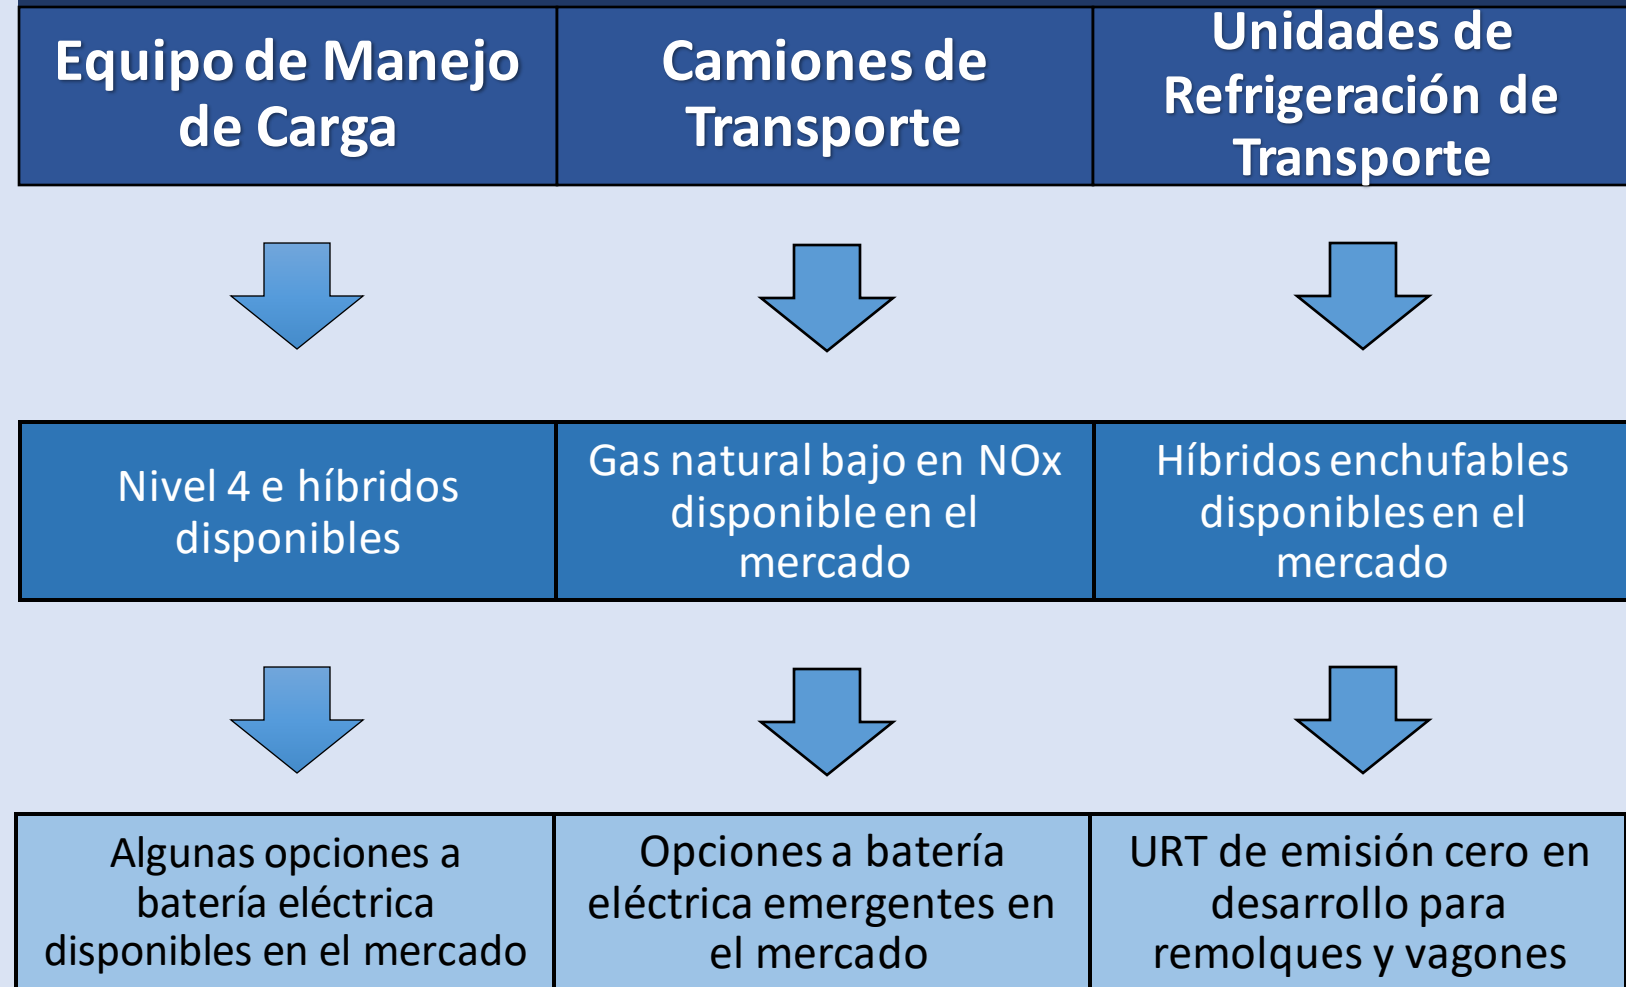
| Equipo de Manejo de Carga | Camiones de Transporte | Unidades de Refrigeración de Transporte |
|---|---|---|
| Nivel 4 e híbridos disponibles | Gas natural bajo en NOx disponible en el mercado | Híbridos enchufables disponibles en el mercado |
| Algunas opciones a batería eléctrica disponibles en el mercado | Opciones a batería eléctrica emergentes en el mercado | URT de emisión cero en desarrollo para remolques y vagones |